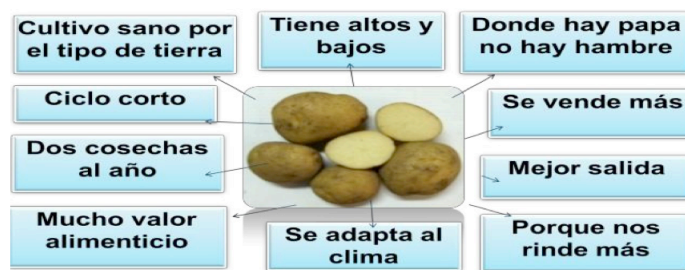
Cultivo sano por el tipo de tierra

Tiene altos y bajos

Donde hay papa no hay hambre

Ciclo corto

Se vende más

Dos cosechas al año

Mejor salida

Mucho valor alimenticio

Se adapta al clima

Porque nos rinde más